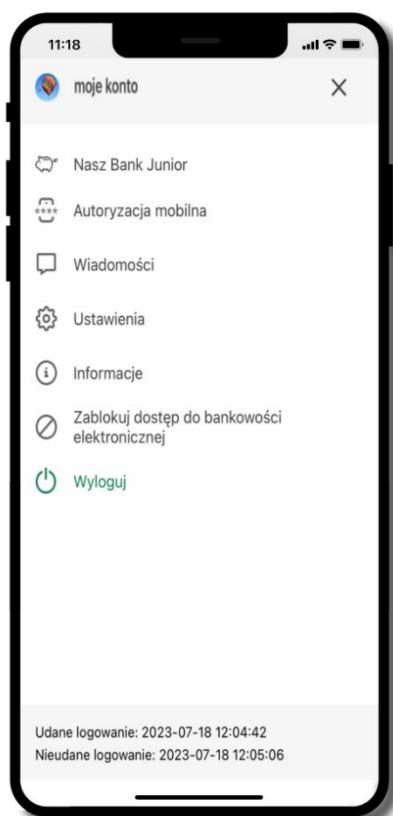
11:18

moje konto

×

Nasz Bank Junior

Autoryzacja mobilna

Wiadomości

Ustawienia

Informacje

Zablokuj dostęp do bankowości elektronicznej

Wyloguj

Udane logowanie: 2023-07-18 12:04:42
Nieudane logowanie: 2023-07-18 12:05:06